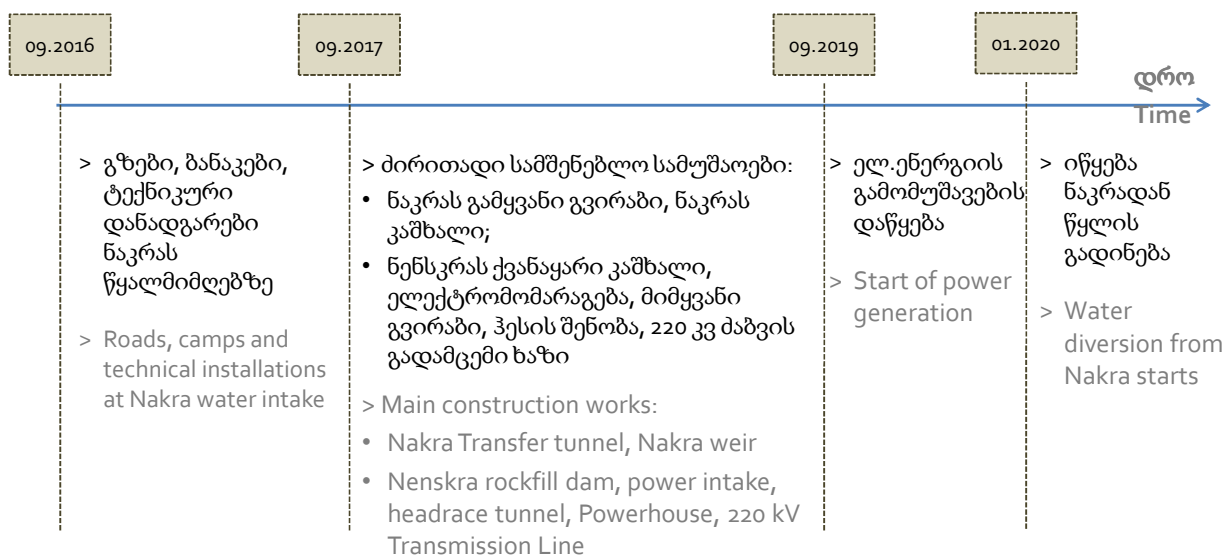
09.2016

09.2017

09.2019

01.2020

დრო

Time

> გზები, ბანაკები, ტექნიკური დანადგარები ნაკრას წყალმიმღებზე

> Roads, camps and technical installations at Nakra water intake

> ძირითადი სამშენებლო სამუშაოები:
• ნაკრას გამყვანი გვირაბი, ნაკრას კაშხალი;
• ნენსკრას ქვანაყარი კაშხალი, ელექტრომომარაგება, მიმყვანი გვირაბი, ჰესის შენობა, 220 კვ ძაბვის გადამცემი ხაზი

> Main construction works:
• Nakra Transfer tunnel, Nakra weir
• Nenskra rockfill dam, power intake, headrace tunnel, Powerhouse, 220 kV Transmission Line

> ელ.ენერგიის გამომუშავების დაწყება

> Start of power generation

> იწყება ნაკრადან წყლის გადინება

> Water diversion from Nakra starts